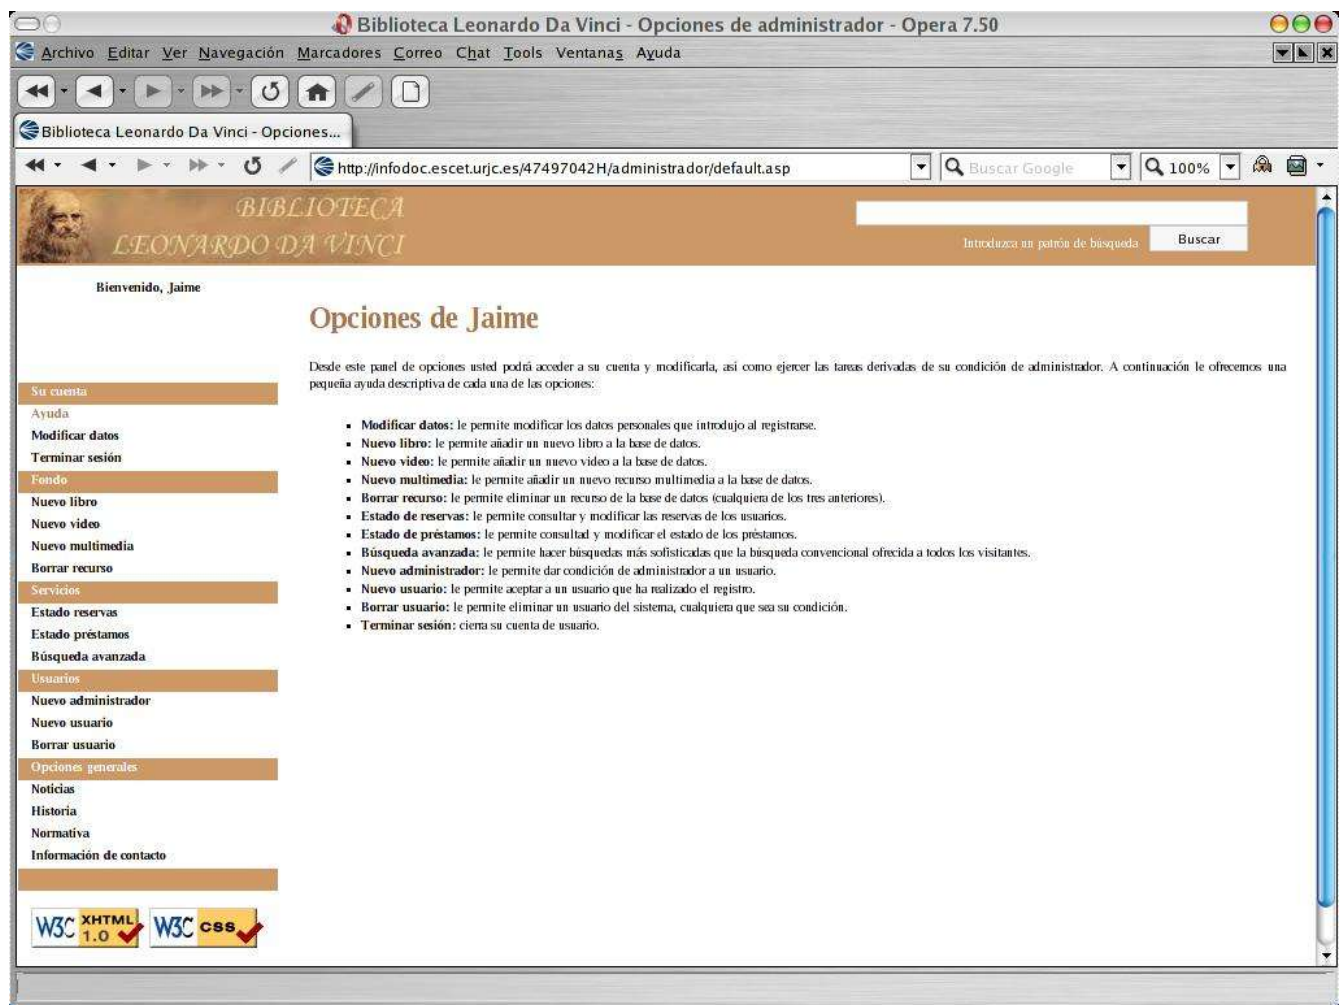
Biblioteca Leonardo Da Vinci - Opciones de administrador - Opera 7.50

Archivo Editar Ver Navegación Marcadores Correo Chat Tools Ventanas Ayuda

Biblioteca Leonardo Da Vinci - Opciones...

http://infodoc.escet.urjc.es/47497042H/administrador/default.asp

Buscar Google

100%

BIBLIOTECA
LEONARDO DA VINCI

Introduzca un patrón de búsqueda

Buscar

Bienvenido, Jaime

Su cuenta
Ayuda
Modificar datos
Terminar sesión
Fondo
Nuevo libro
Nuevo video
Nuevo multimedia
Borrar recurso
Servicios
Estado reservas
Estado préstamos
Búsqueda avanzada
Usuarios
Nuevo administrador
Nuevo usuario
Borrar usuario
Opciones generales
Noticias
Historia
Normativa
Información de contacto

W3C XHTML 1.0
W3C css

Opciones de Jaime

Desde este panel de opciones usted podrá acceder a su cuenta y modificarla, asi como ejercer las tareas derivadas de su condición de administrador. A continuación le ofrecemos una pequeña ayuda descriptiva de cada una de las opciones:

- **Modificar datos:** le permite modificar los datos personales que introdujo al registrarse.
- **Nuevo libro:** le permite añadir un nuevo libro a la base de datos.
- **Nuevo video:** le permite añadir un nuevo video a la base de datos.
- **Nuevo multimedia:** le permite añadir un nuevo recurso multimedia a la base de datos.
- **Borrar recurso:** le permite eliminar un recurso de la base de datos (cualquiera de los tres anteriores).
- **Estado de reservas:** le permite consultar y modificar las reservas de los usuarios.
- **Estado de préstamos:** le permite consultad y modificar el estado de los préstamos.
- **Búsqueda avanzada:** le permite hacer busquedas más sofisticadas que la busqueda convencional ofrecida a todos los visitantes.
- **Nuevo administrador:** le permite dar condición de administrador a un usuario.
- **Nuevo usuario:** le permite aceptar a un usuario que ha realizado el registro.
- **Borrar usuario:** le permite eliminar un usuario del sistema, cualquiera que sea su condición.
- **Terminar sesión:** cierra su cuenta de usuario.